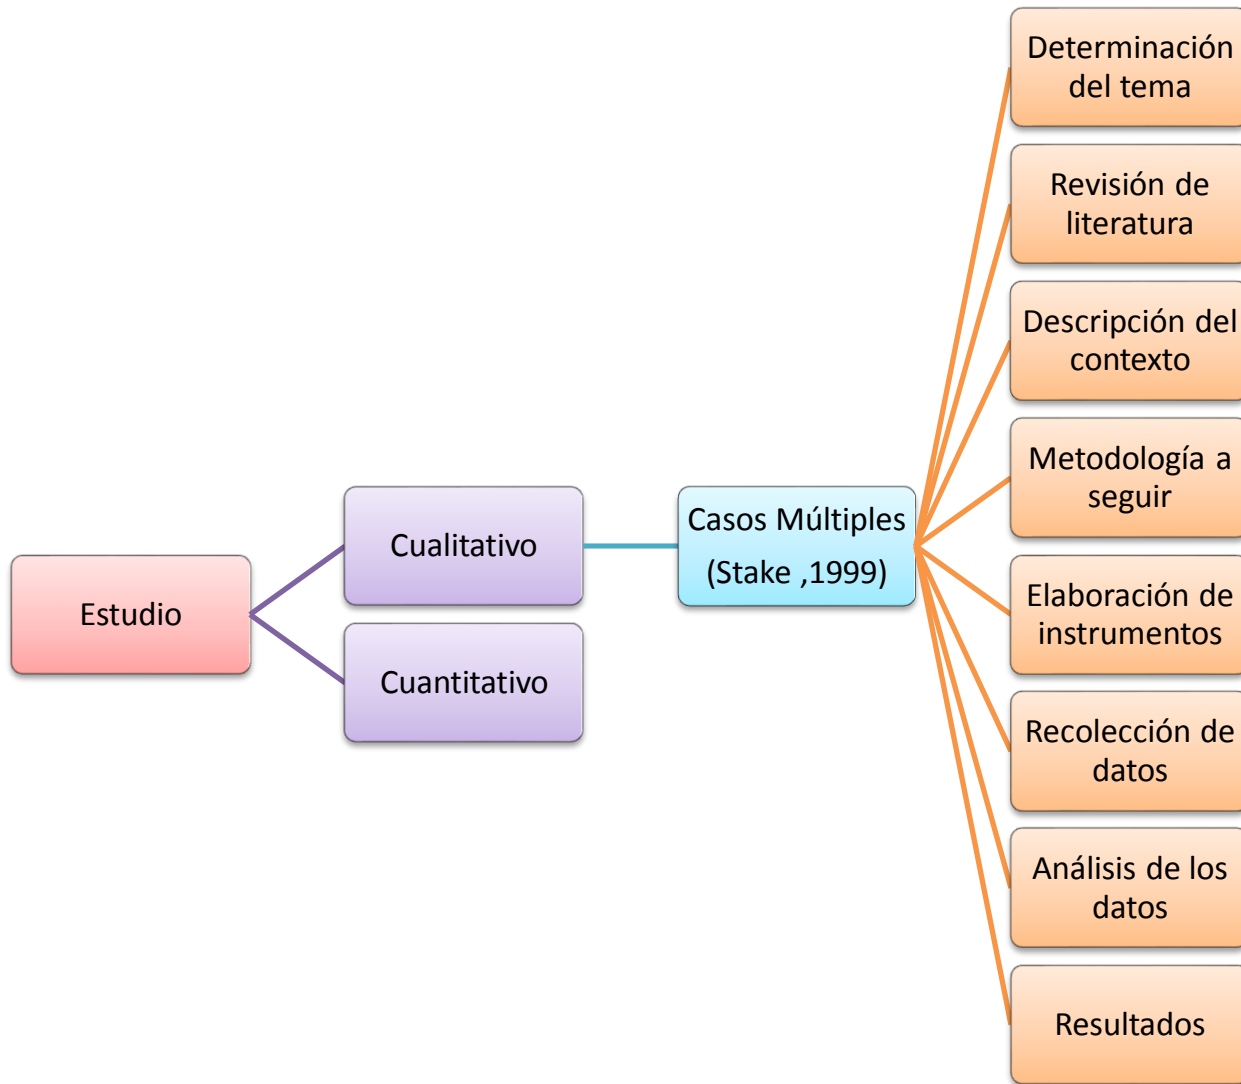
Estudio

Cualitativo

Cuantitativo

Casos Múltiples (Stake ,1999)

Determinación del tema

Revisión de literatura

Descripción del contexto

Metodología a seguir

Elaboración de instrumentos

Recolección de datos

Análisis de los datos

Resultados